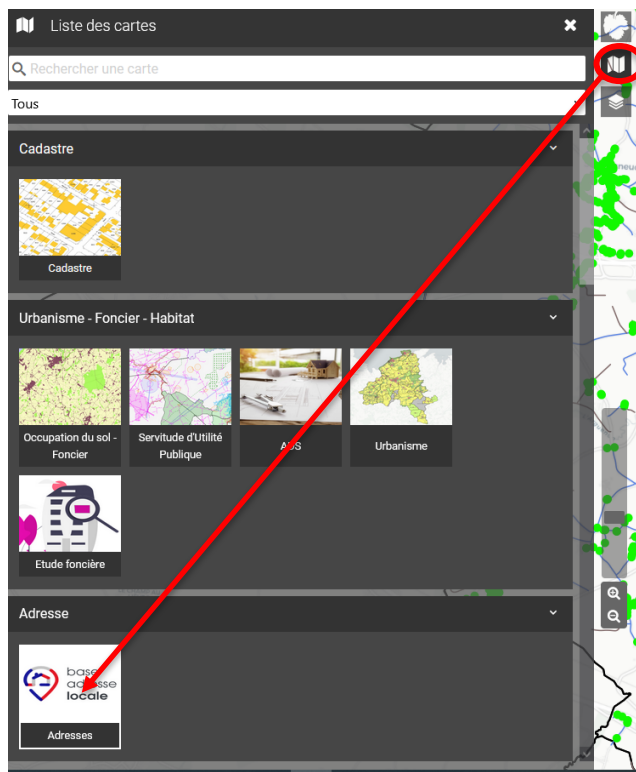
Liste des cartes

Rechercher une carte

Tous

Cadastre

Cadastre

Urbanisme - Foncier - Habitat

Occupation du sol - Foncier

Servitude d'Utilité Publique

ADS

Urbanisme

Etude foncière

Adresse

base adresse locale

Adresses